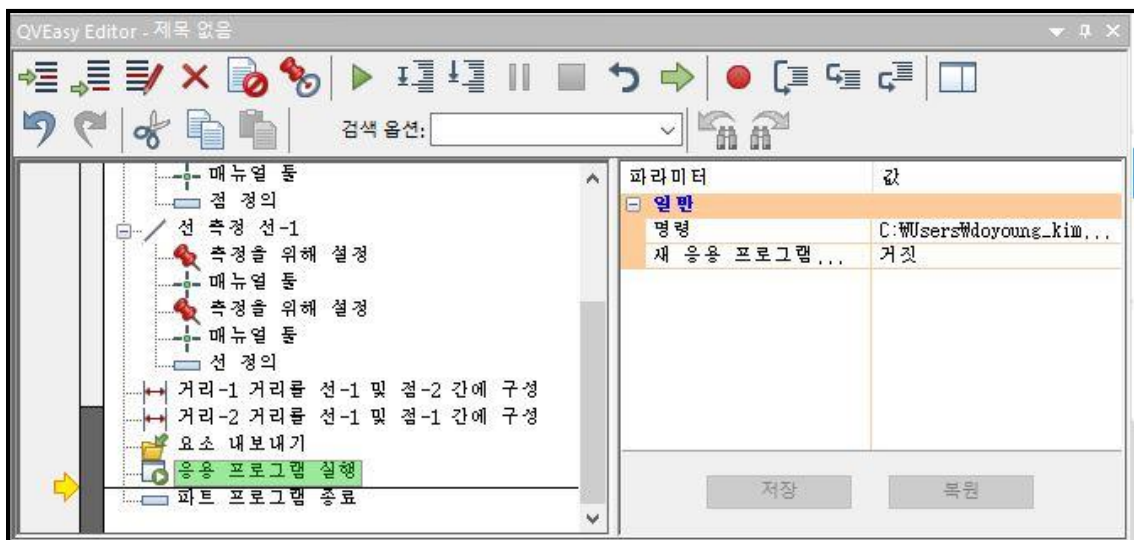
QVEasy Editor - 제목 없음

검색 옵션:

매뉴얼 툴
점 정의
선 측정 선-1
측정을 위해 설정
매뉴얼 툴
측정을 위해 설정
매뉴얼 툴
선 정의
거리-1 거리를 선-1 및 점-2 간에 구성
거리-2 거리를 선-1 및 점-1 간에 구성
요소 내보내기
응용 프로그램 실행
파트 프로그램 종료

| 파라미터 | 값 |
|---|---|
| 일반 | |
| 명령 | C:₩Users₩doyoung_kim,.. |
| 새 응용 프로그램... | 거짓 |

저장
복원